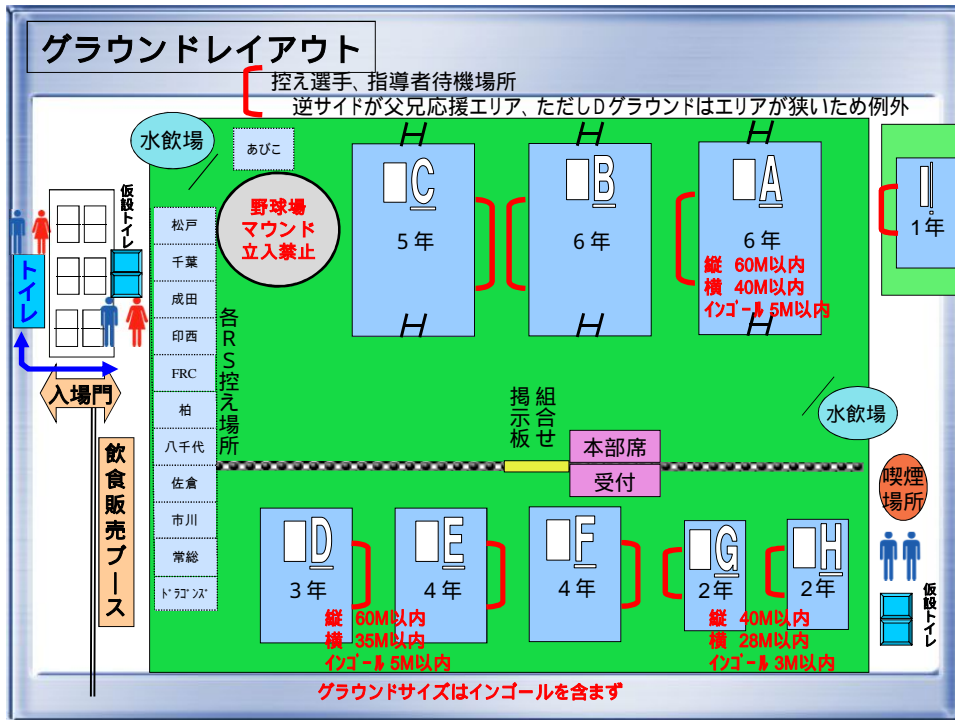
グラウンドレイアウト

控え選手、指導者待機場所
逆サイドが父兄応援エリア、ただしDグラウンドはエリアが狭いため例外

水飲場

あびこ

仮設トイレ

トイレ

入場門

飲食販売ブース

松戸
千葉
成田
印西
FRC
柏
八千代
佐倉
市川
常総
ﾄﾞﾗｺﾞﾝｽﾞ

野球場マウンド立入禁止

各RS控え場所

H
C
5年
H

H
B
6年
H

H
A
6年
縦 60M以内
横 40M以内
ｲﾝｺﾞｰﾙ 5M以内
H

I
1年

水飲場

掲示板

組合せ

本部席
受付

喫煙場所

D
3年

E
4年

縦 60M以内
横 35M以内
ｲﾝｺﾞｰﾙ 5M以内

F
4年

G
2年

H
2年

縦 40M以内
横 28M以内
ｲﾝｺﾞｰﾙ 3M以内

仮設トイレ

グラウンドサイズはインゴールを含まず